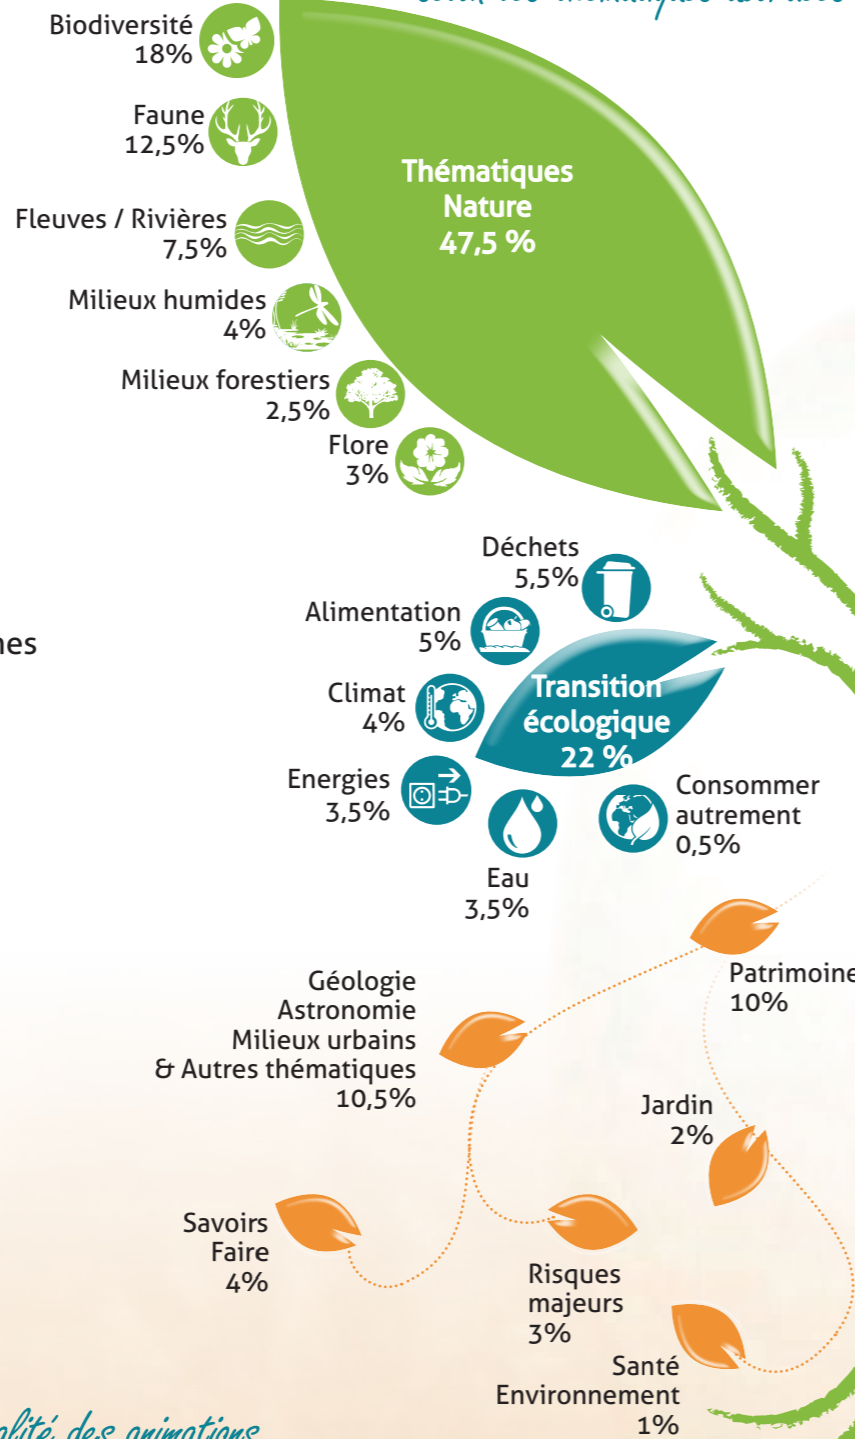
Biodiversité
18%

Faune
12,5%

Thématiques Nature 47,5 %

Fleuves / Rivières
7,5%

Milieux humides
4%

Milieux forestiers
2,5%

Flore
3%

Déchets
5,5%

Alimentation
5%

nes

Climat
4%

Transition écologique 22 %

Energies
3,5%

Consommer autrement
0,5%

Eau
3,5%

Géologie
Astronomie
Milieux urbains
& Autres thématiques
10,5%

Patrimoine
10%

Jardin
2%

Savoirs
Faire
4%

Risques majeurs
3%

Santé
Environnement
1%

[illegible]alité des animations